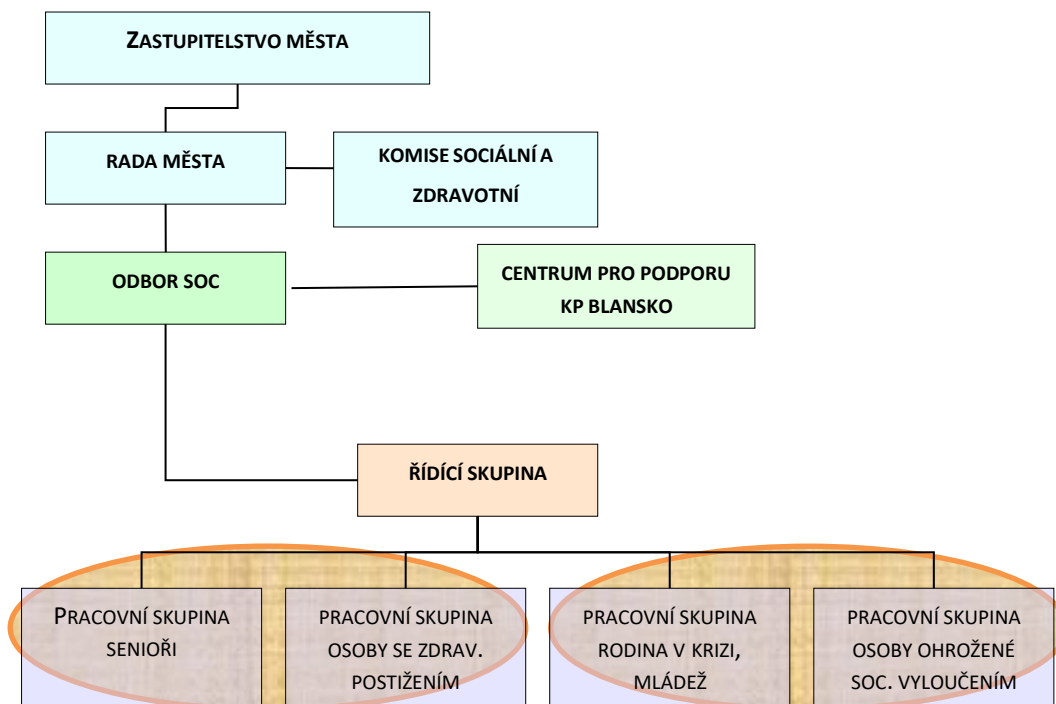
ZASTUPITELSTVO MĚSTA

RADA MĚSTA

KOMISE SOCIÁLNÍ A ZDRAVOTNÍ

ODBOR SOC

CENTRUM PRO PODPORU KP BLANSKO

ŘÍDÍCÍ SKUPINA

PRACOVNÍ SKUPINA SENIOŘI

PRACOVNÍ SKUPINA OSOBY SE ZDRAV. POSTIŽENÍM

PRACOVNÍ SKUPINA RODINA V KRIZI, MLÁDEŽ

PRACOVNÍ SKUPINA OSOBY OHROŽENÉ SOC. VYLOUČENÍM